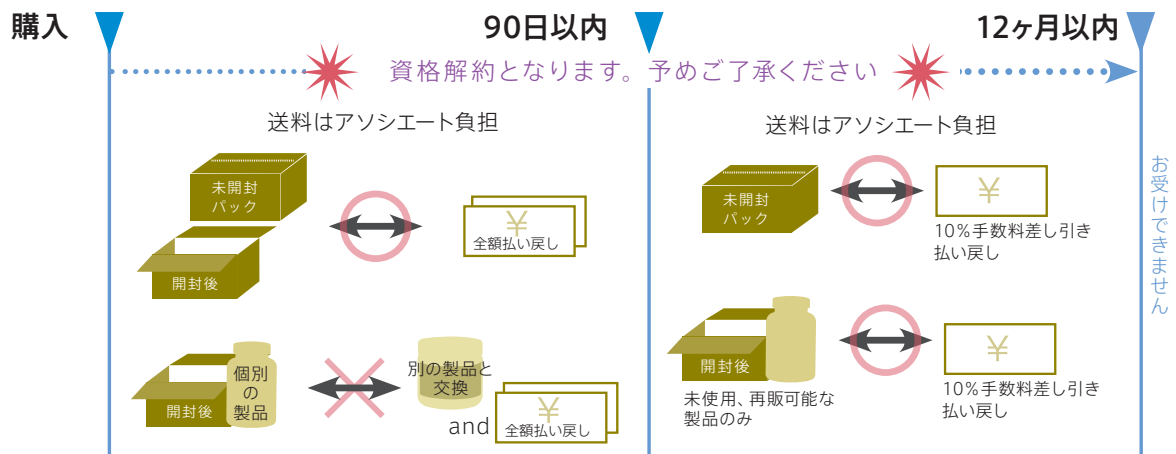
購入

90日以内

12ヶ月以内

資格解約となります。予めご了承ください

送料はアソシエート負担

未開封
パック

開封後

¥
全額払い戻し

開封後

個別
の
製品

別の製品と
交換

and

¥
全額払い戻し

送料はアソシエート負担

未開封
パック

¥

10％手数料差し引き
払い戻し

開封後

未使用、再販可能な
製品のみ

¥

10％手数料差し引き
払い戻し

お受けできません